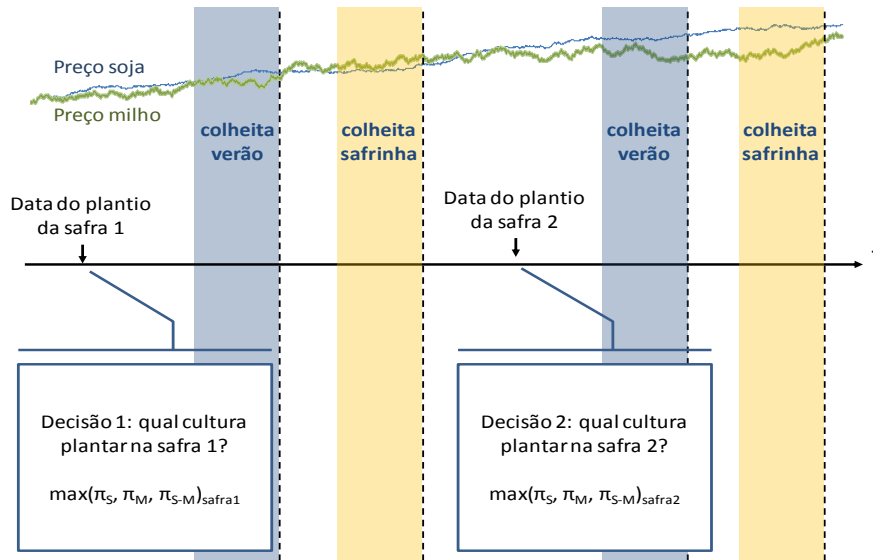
Preço soja

Preço milho

colheita verão

colheita safrinha

colheita verão

colheita safrinha

Data do plantio da safra 1

Data do plantio da safra 2

Decisão 1: qual cultura plantar na safra 1?

$\max(\pi_S, \pi_M, \pi_{S\text{-}M})_{safra1}$

Decisão 2: qual cultura plantar na safra 2?

$\max(\pi_S, \pi_M, \pi_{S\text{-}M})_{safra2}$